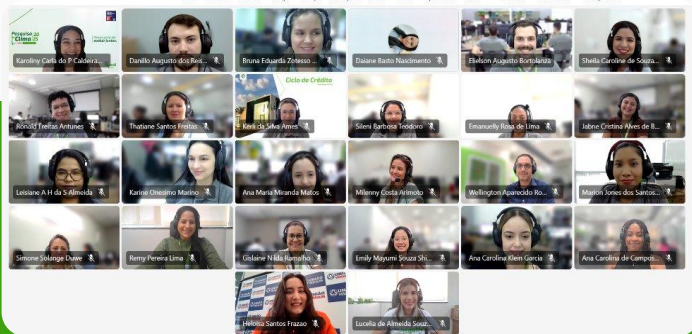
Karoliny Carla do P. Caldeira...
Danillo Augusto dos Reis...
Bruna Eduarda Zotesso...
Daiane Basto Nascimento
Elielson Augusto Bortolanza
Sheila Caroline de Souza...
Ronald Freitas Antunes
Thatiane Santos Freitas
Ciclo de Crédito
Kerli da Silva Ames
Sileni Barbosa Teodoro
Emanuelly Rosa de Lima
Jabne Cristina Alves de B...
Leisiane A H da S Almeida
Karine Onesimo Marino
Ana Maria Miranda Matos
Milenny Costa Arimoto
Wellington Aparecido Ro...
Marion Jones dos Santos...
Simone Solange Duwe
Remy Pereira Lima
Gislaine Nilda Ramalho
Emily Mayumi Souza Shi...
Ana Carolina Klein Garcia
Ana Carolina de Campos...
Heloisa Santos Frazao
Lucelia de Almeida Souz...